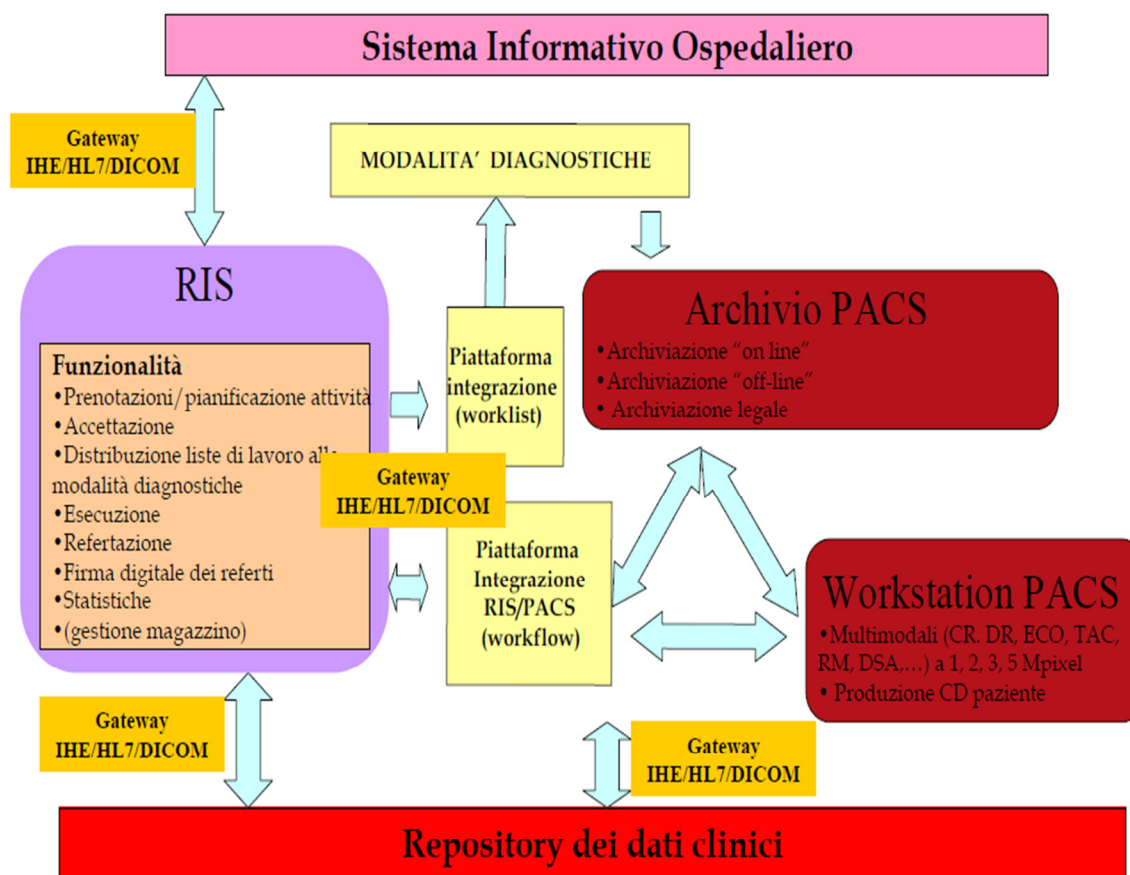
Sistema Informativo Ospedaliero

Gateway
IHE/HL7/DICOM

MODALITA' DIAGNOSTICHE

RIS

Funzionalità
•Prenotazioni/pianificazione attività
•Accettazione
•Distribuzione liste di lavoro alle modalità diagnostiche
•Esecuzione
•Refertazione
•Firma digitale dei referti
•Statistiche
•(gestione magazzino)

Piattaforma integrazione (worklist)

Gateway
IHE/HL7/DICOM

Piattaforma Integrazione RIS/PACS (workflow)

Archivio PACS
•Archiviazione "on line"
•Archiviazione "off-line"
• Archiviazione legale

Workstation PACS
•Multimodali (CR. DR, ECO, TAC, RM, DSA,…) a 1, 2, 3, 5 Mpixel
• Produzione CD paziente

Gateway
IHE/HL7/DICOM

Gateway
IHE/HL7/DICOM

Repository dei dati clinici